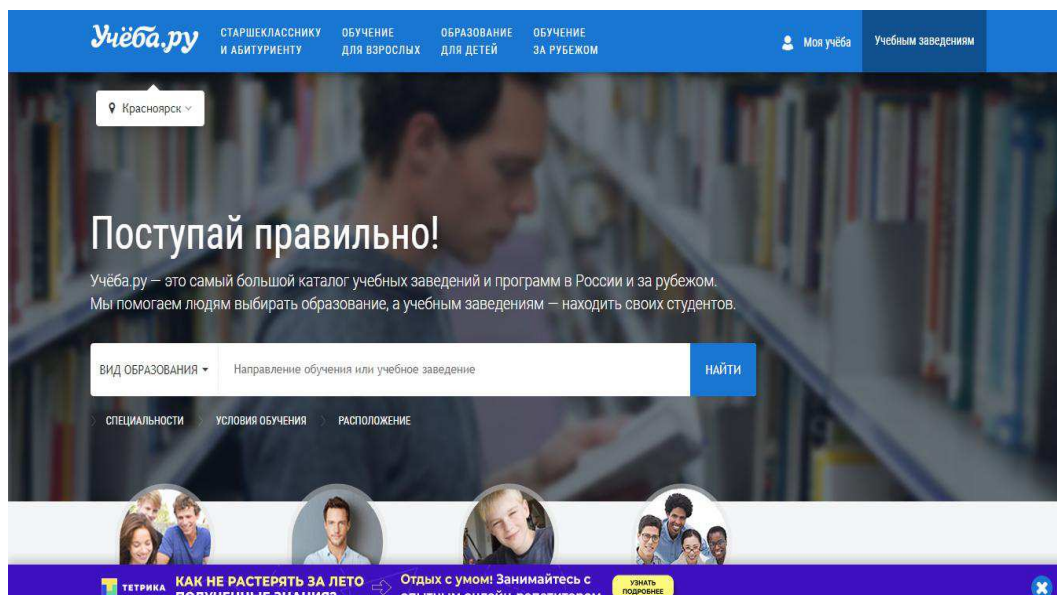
Учёба.ру СТАРШЕКЛАССНИКУ И АБИТУРИЕНТУ ОБУЧЕНИЕ ДЛЯ ВЗРОСЛЫХ ОБРАЗОВАНИЕ ДЛЯ ДЕТЕЙ ОБУЧЕНИЕ ЗА РУБЕЖОМ Моя учёба Учебным заведениям

Красноярск

Поступай правильно!

Учёба.ру — это самый большой каталог учебных заведений и программ в России и за рубежом. Мы помогаем людям выбирать образование, а учебным заведениям — находить своих студентов.

ВИД ОБРАЗОВАНИЯ Направление обучения или учебное заведение НАЙТИ

СПЕЦИАЛЬНОСТИ УСЛОВИЯ ОБУЧЕНИЯ РАСПОЛОЖЕНИЕ

ТЕТРИКА КАК НЕ РАСТЕРЯТЬ ЗА ЛЕТО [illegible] Отдых с умом! Занимайтесь с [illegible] УЗНАТЬ ПОДРОБНЕЕ